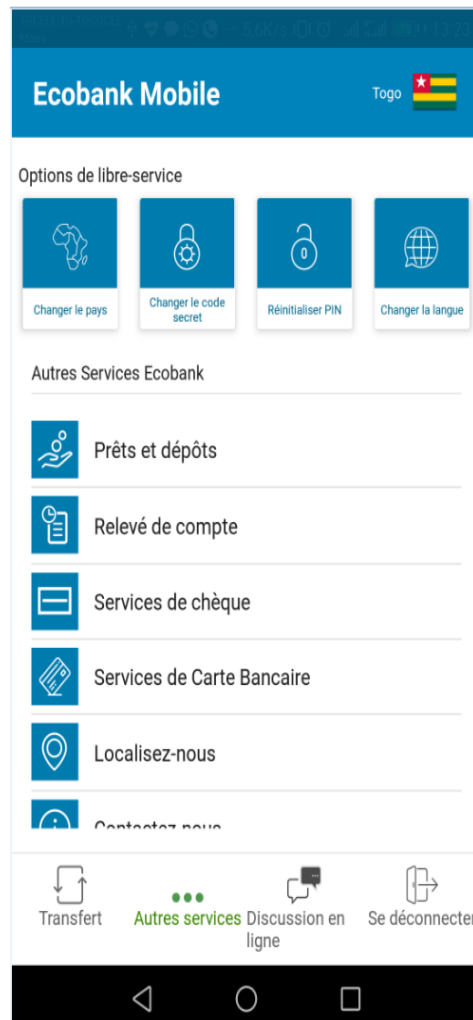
Ecobank Mobile

Togo

Options de libre-service

Changer le pays

Changer le code secret

Réinitialiser PIN

Changer la langue

Autres Services Ecobank

Prêts et dépôts

Relevé de compte

Services de chèque

Services de Carte Bancaire

Localisez-nous

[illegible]

Transfert

Autres services

Discussion en ligne

Se déconnecter